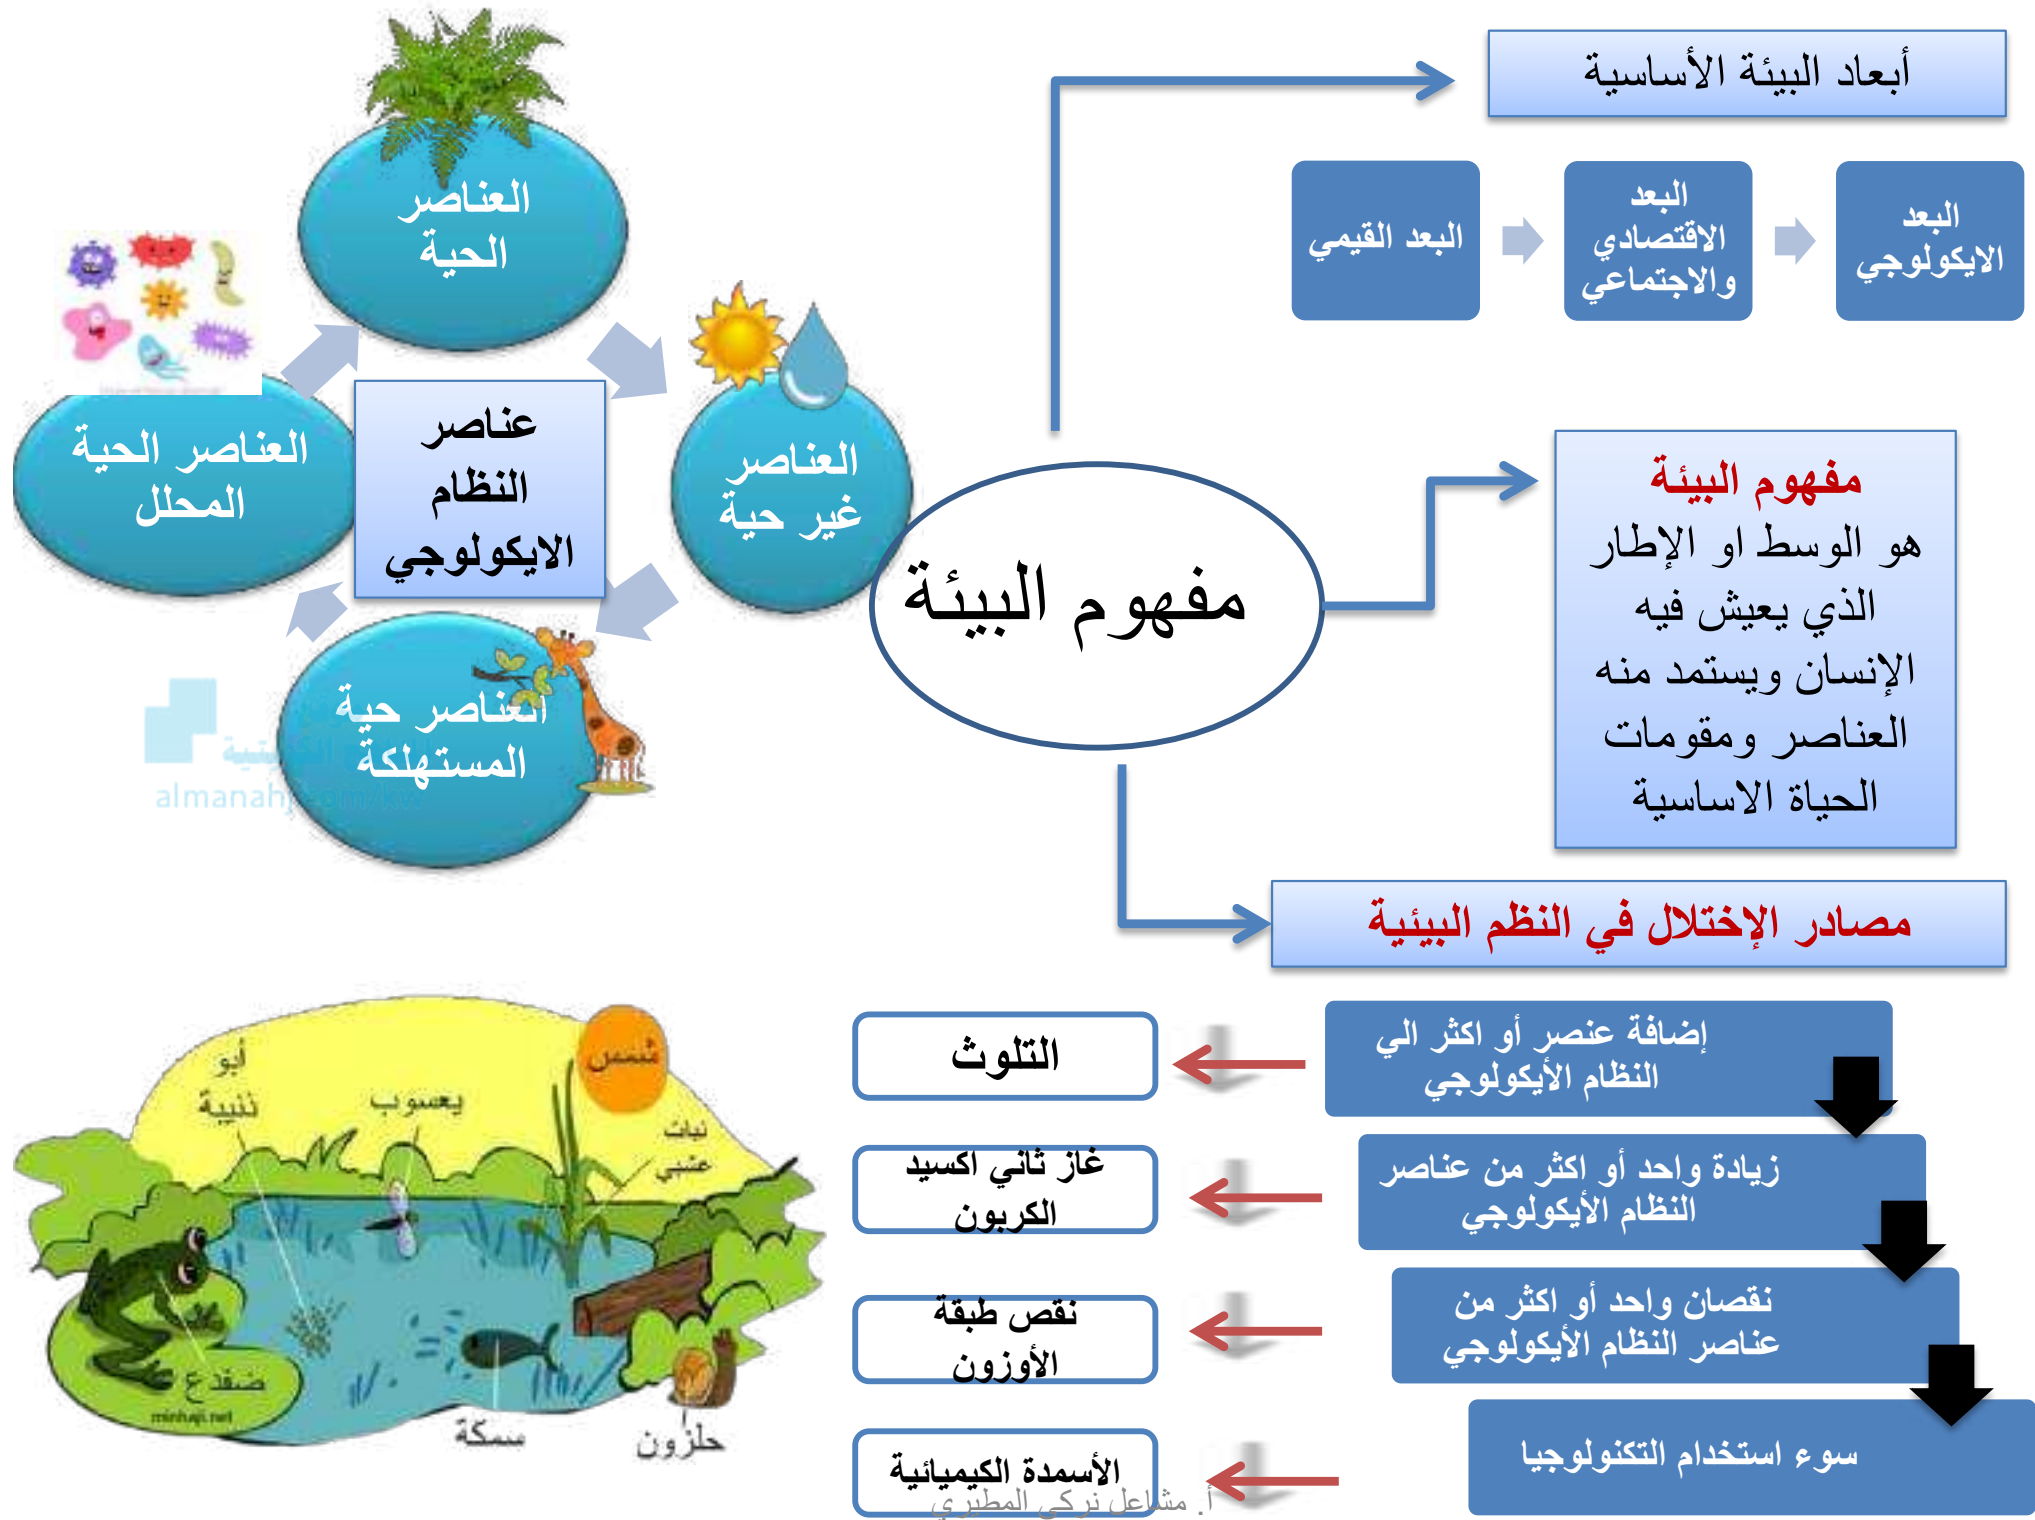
أبعاد البيئة الأساسية

البعد الايكولوجي

البعد الاقتصادي والاجتماعي

البعد القيمي

مفهوم البيئة

مفهوم البيئة
هو الوسط او الإطار الذي يعيش فيه الإنسان ويستمد منه العناصر ومقومات الحياة الاساسية

العناصر الحية

العناصر غير حية

عناصر النظام الايكولوجي

العناصر الحية المحلل

العناصر حية المستهلكة

almanahj

مصادر الإختلال في النظم البيئية

إضافة عنصر أو اكثر الي النظام الأيكولوجي

التلوث

زيادة واحد أو اكثر من عناصر النظام الأيكولوجي

غاز ثاني اكسيد الكربون

نقصان واحد أو اكثر من عناصر النظام الأيكولوجي

نقص طبقة الأوزون

سوء استخدام التكنولوجيا

الأسمدة الكيميائية

شمس
أبو ذنيبة
يعسوب
نبات عشبي
ضفدع
سمكة
حلزون
minhaji.net

أ. مشاعل تركي المطيري